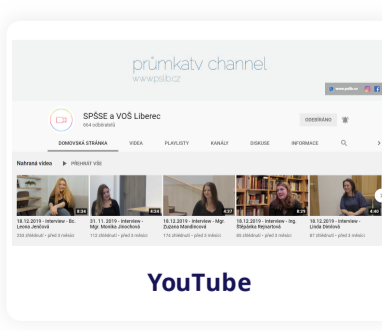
průmkatv channel
www.pslib.cz

www.pslib.cz

SPŠSE a VOŠ Liberec
864 odběratelů

ODEBÍRÁNO

DOMOVSKÁ STRÁNKA VIDEA PLAYLISTY KANÁLY DISKUSE INFORMACE

Nahraná videa ▶ PŘEHRÁT VŠE

8:34
18.12.2019 - Interview - Bc. Leona Jenšová
258 zhlédnutí • před 3 měsíci

6:24
21. 11. 2019 - Interview - Mgr. Monika Jirsáková
112 zhlédnutí • před 3 měsíci

4:57
18.12.2019 - Interview - Mgr. Zuzana Mandlicová
116 zhlédnutí • před 3 měsíci

8:29
18.12.2019 - Interview - Ing. Štěpánka Rejnartová
95 zhlédnutí • před 3 měsíci

4:40
18.12.2019 - Interview - Linda Dimlová
87 zhlédnutí • před 3 měsíci

YouTube